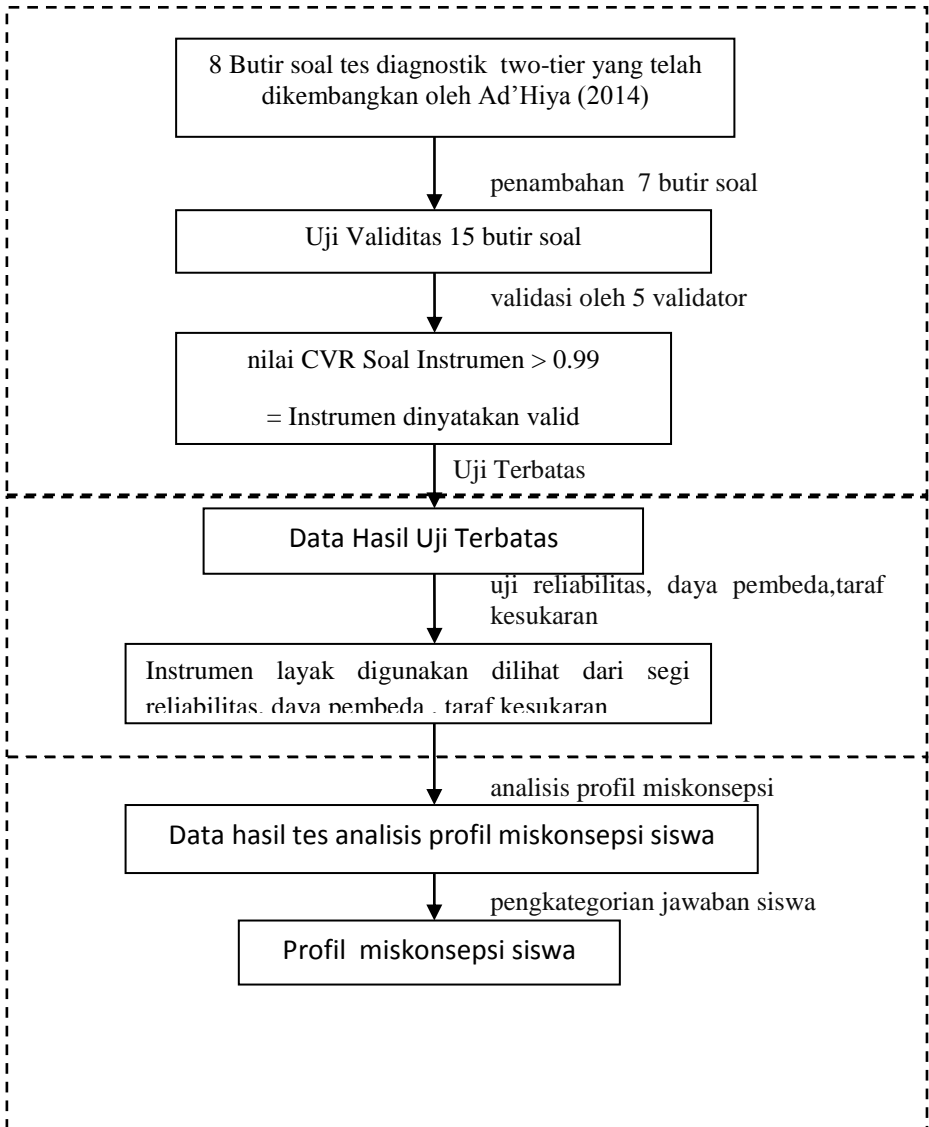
8 Butir soal tes diagnostik two-tier yang telah dikembangkan oleh Ad'Hiya (2014)

penambahan 7 butir soal

Uji Validitas 15 butir soal

validasi oleh 5 validator

nilai CVR Soal Instrumen > 0.99

= Instrumen dinyatakan valid

Uji Terbatas

Data Hasil Uji Terbatas

uji reliabilitas, daya pembeda,taraf kesukaran

Instrumen layak digunakan dilihat dari segi reliabilitas, daya pembeda , taraf kesukaran

analisis profil miskonsepsi

Data hasil tes analisis profil miskonsepsi siswa

pengkategorian jawaban siswa

Profil miskonsepsi siswa